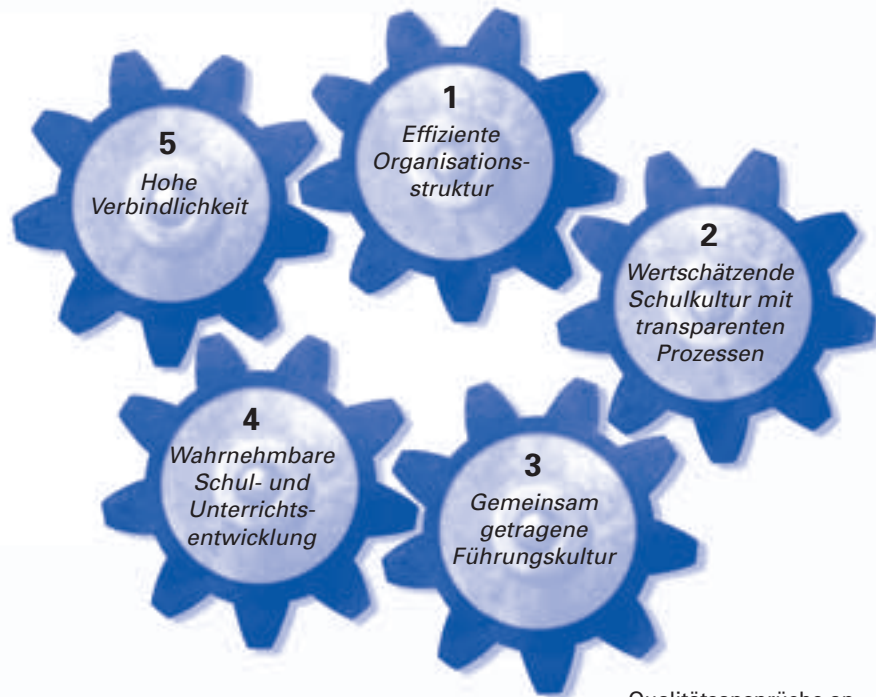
5
Hohe Verbindlichkeit

1
Effiziente Organisationsstruktur

2
Wertschätzende Schulkultur mit transparenten Prozessen

4
Wahrnehmbare Schul- und Unterrichtsentwicklung

3
Gemeinsam getragene Führungskultur

Qualitätsansprüche an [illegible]